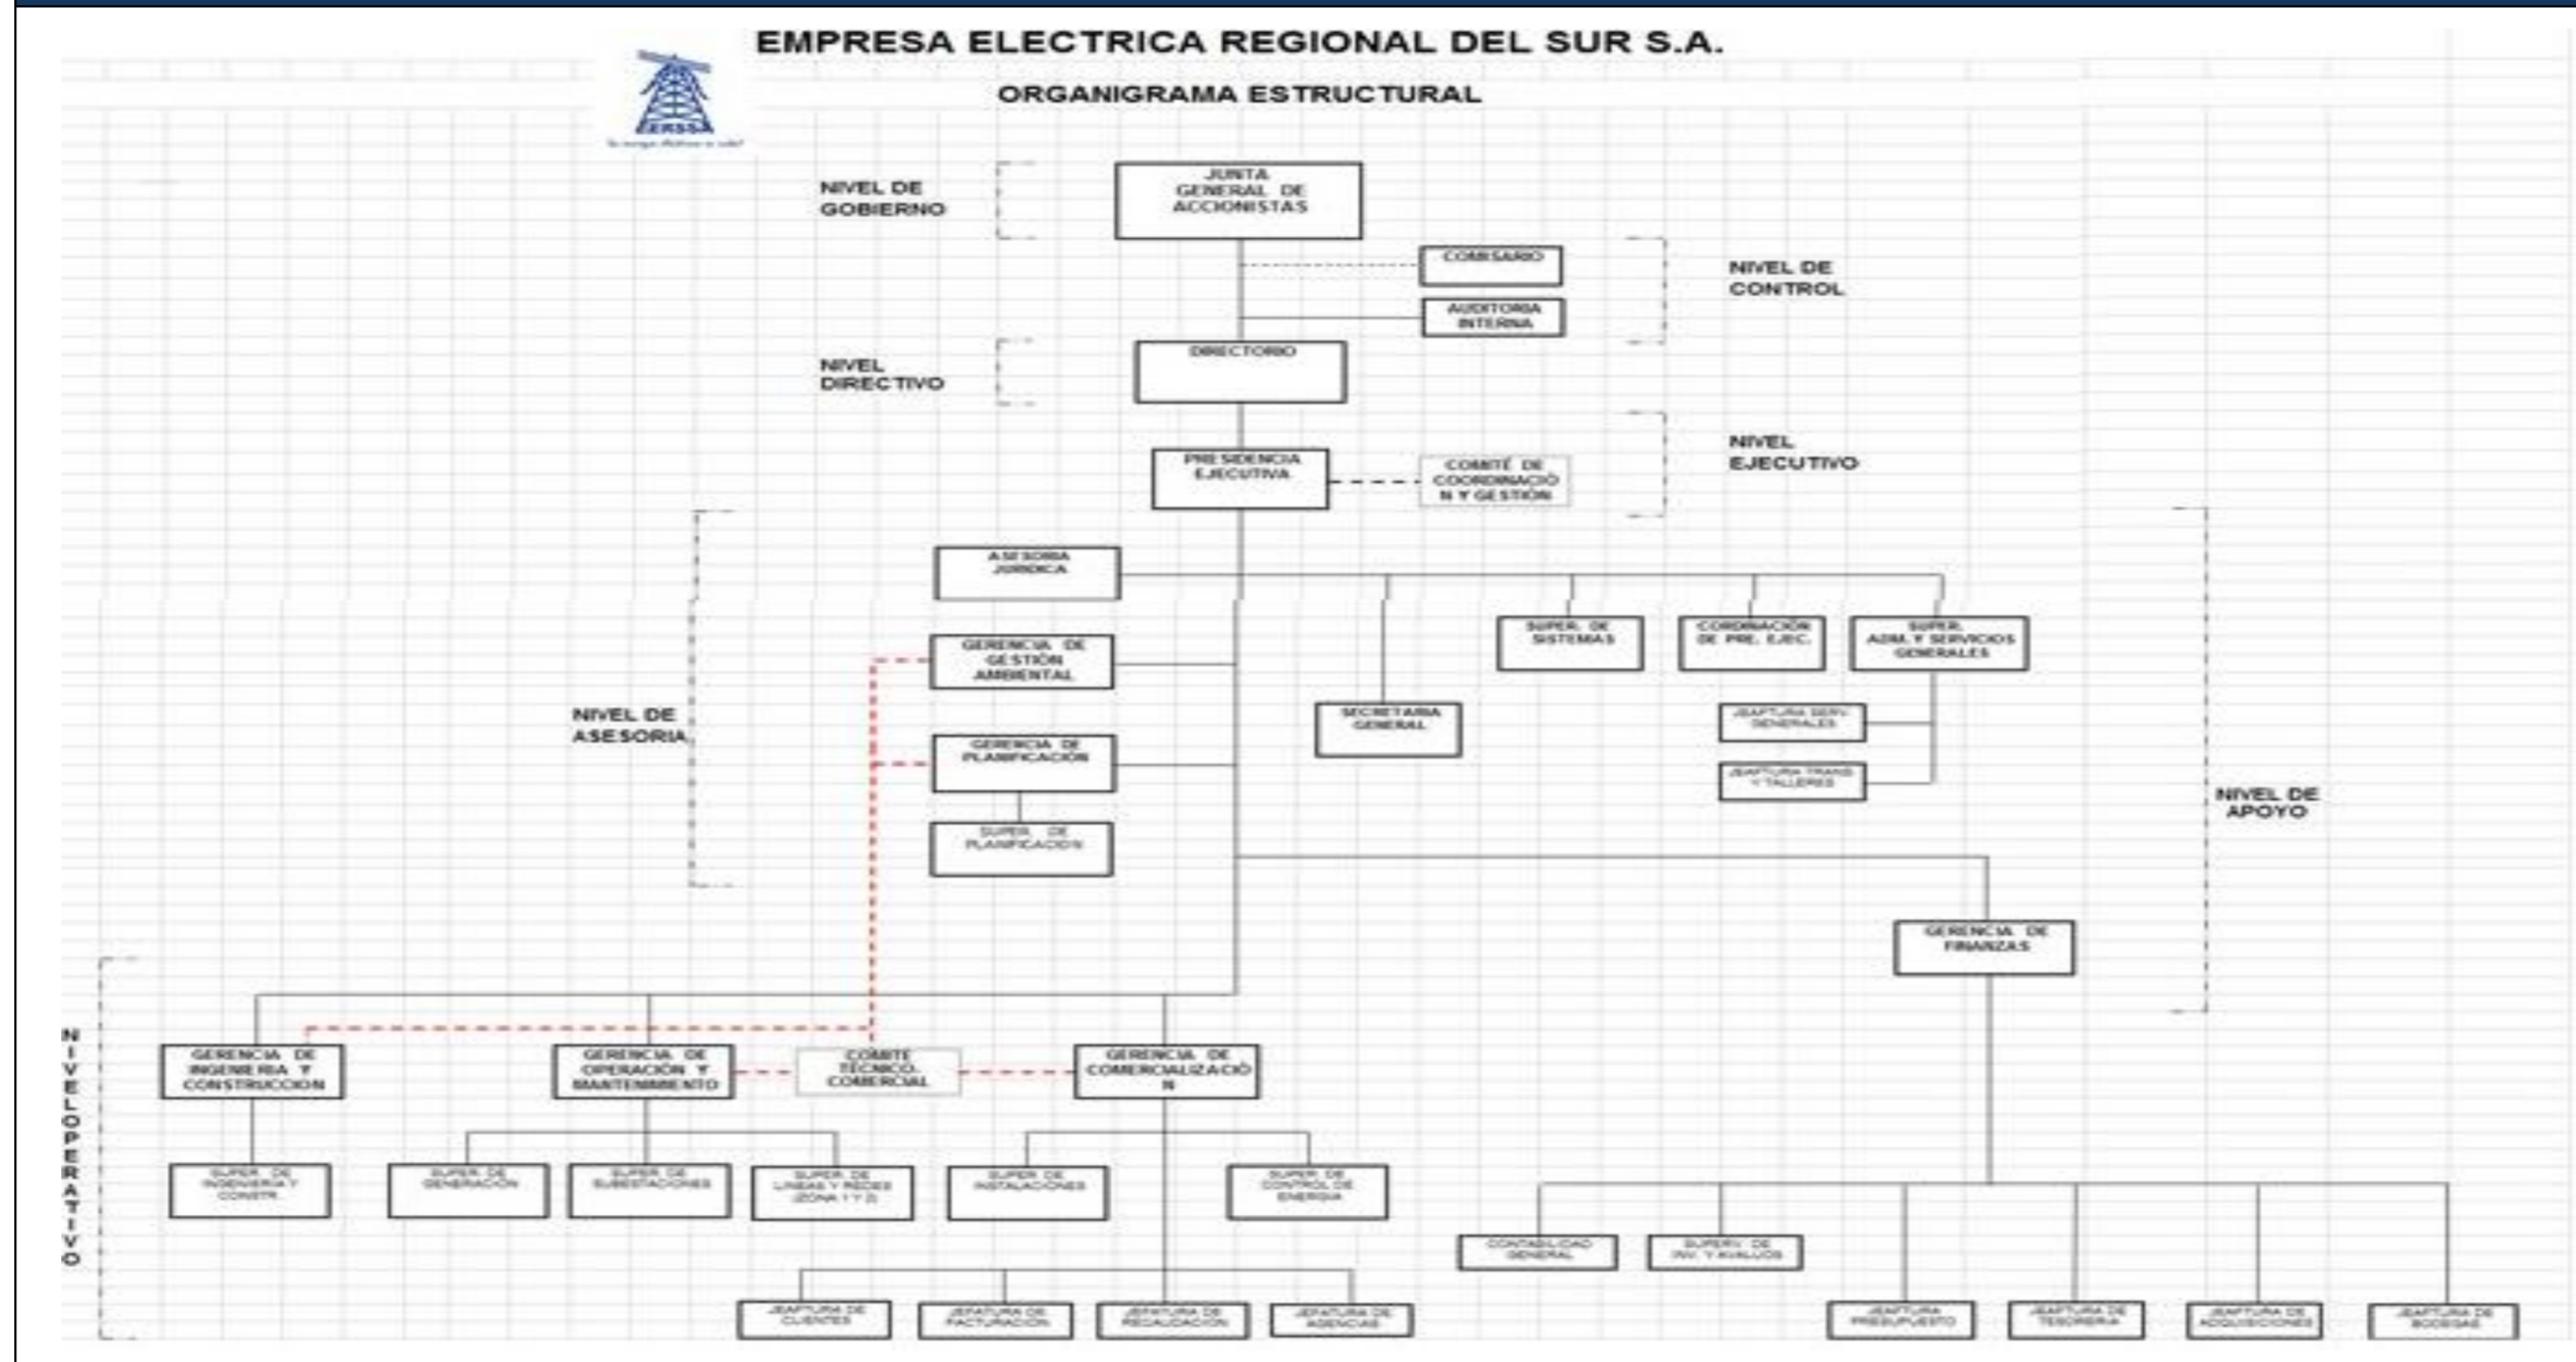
EMPRESA ELECTRICA REGIONAL DEL SUR S.A.

ORGANIGRAMA ESTRUCTURAL

ERSSA

NIVEL DE GOBIERNO

JUNTA GENERAL DE ACCIONISTAS

COMISARIO

AUDITORIA INTERNA

NIVEL DE CONTROL

NIVEL DIRECTIVO

DIRECTORIO

PRESIDENCIA EJECUTIVA

COMITÉ DE COORDINACIÓN Y GESTIÓN

NIVEL EJECUTIVO

ASESORIA JURIDICA

GERENCIA DE GESTIÓN AMBIENTAL

NIVEL DE ASESORIA

GERENCIA DE PLANIFICACION

SUPER. DE PLANIFICACION

SUPER. DE SISTEMAS

CORDINACIÓN DE PRE. EJEC.

SUPER. ADM. Y SERVICIOS GENERALES

SECRETARIA GENERAL

JEAFTURA SERV. GENERALES

JEAFTURA TRANS Y TALLERES

NIVEL DE APOYO

GERENCIA DE FINANZAS

NIVEL OPERATIVO

GERENCIA DE INGENERIA Y CONSTRUCCION

GERENCIA DE OPERACIÓN Y MANTENIMIENTO

COMITE TECNICO COMERCIAL

GERENCIA DE COMERCIALIZACIÓN

SUPER. DE INGENERIA Y CONSTR.

SUPER. DE GENERACION

SUPER. DE SUBESTACIONES

SUPER. DE LINEAS Y REDES (ZONA 1 Y 2)

SUPER. DE INSTALACIONES

SUPER. DE CONTROL DE ENERGIA

CONTABILIDAD GENERAL

SUPERV. DE INV. Y AVALUOS

JEAFTURA DE CLIENTES

JEFATURA DE FACTURACION

JEFATURA DE RECAUDACION

JEFATURA DE AGENCIAS

JEAFTURA PRESUPUESTO

JEAFTURA DE TESORERIA

JEAFTURA DE ADQUISICIONES

JEAFTURA DE BODEGAS